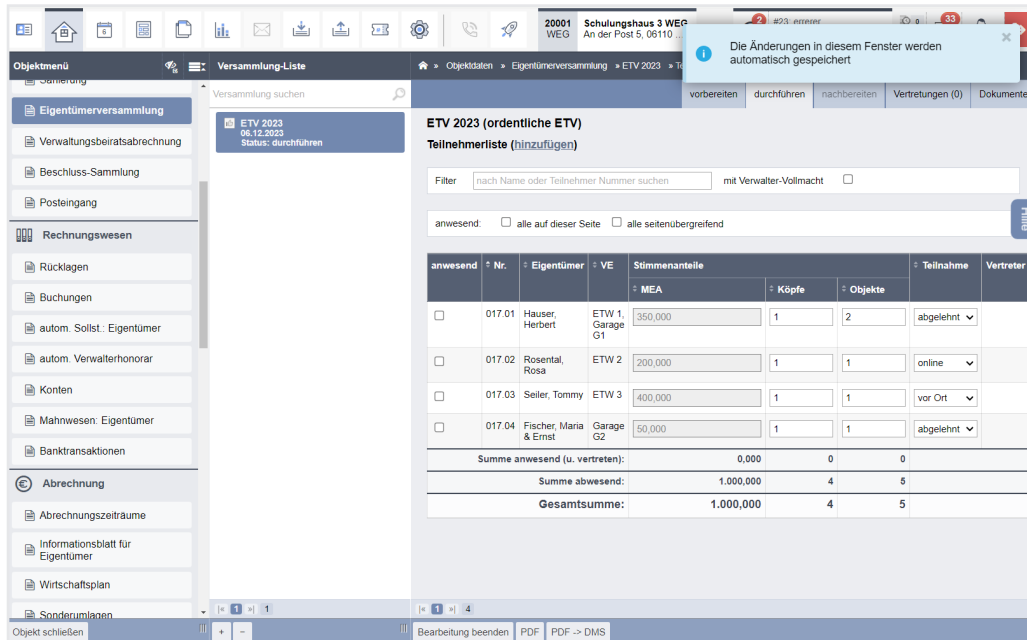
20001 WEG
Schulungshaus 3 WEG
An der Post 5, 06110 ...
2 #23 errerer
33

Die Änderungen in diesem Fenster werden automatisch gespeichert

Objektmenü
Sanierung
Eigentümerversammlung
Verwaltungsbeiratsabrechnung
Beschluss-Sammlung
Posteingang
Rechnungswesen
Rücklagen
Buchungen
autom. Sollst.: Eigentümer
autom. Verwalterhonorar
Konten
Mahnwesen: Eigentümer
Banktransaktionen
Abrechnung
Abrechnungszeiträume
Informationsblatt für Eigentümer
Wirtschaftsplan
Sonderumlagen

Versammlung-Liste
Versammlung suchen
ETV 2023
06.12.2023
Status: durchführen
1

» Objektdaten » Eigentümerversammlung » ETV 2023 » Te

vorbereiten | durchführen | nachbereiten | Vertretungen (0) | Dokumente

ETV 2023 (ordentliche ETV)
Teilnehmerliste (hinzufügen)

Filter
nach Name oder Teilnehmer Nummer suchen
mit Verwalter-Vollmacht

anwesend: alle auf dieser Seite alle seitenübergreifend

Hilfe

| anwesend | Nr. | Eigentümer | VE | Stimmenanteile MEA | Köpfe | Objekte | Teilnahme | Vertreter |
|---|---|---|---|---|---|---|---|---|
| | 017.01 | Hauser, Herbert | ETW 1, Garage G1 | 350,000 | 1 | 2 | abgelehnt | |
| | 017.02 | Rosental, Rosa | ETW 2 | 200,000 | 1 | 1 | online | |
| | 017.03 | Seiler, Tommy | ETW 3 | 400,000 | 1 | 1 | vor Ort | |
| | 017.04 | Fischer, Maria & Ernst | Garage G2 | 50,000 | 1 | 1 | abgelehnt | |
| | | Summe anwesend (u. vertreten): | | 0,000 | 0 | 0 | | |
| | | Summe abwesend: | | 1.000,000 | 4 | 5 | | |
| | | Gesamtsumme: | | 1.000,000 | 4 | 5 | | |

1 4

Objekt schließen
+ −
Bearbeitung beenden | PDF | PDF -> DMS